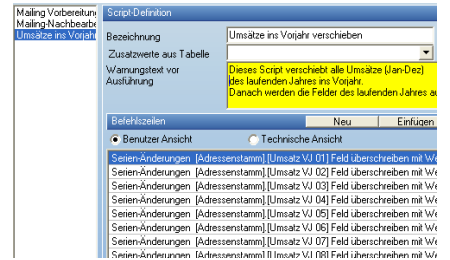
Mailing Vorbereitung
Mailing-Nachbearbe
Umsätze ins Vorjahr

Script-Definition

Bezeichnung
Umsätze ins Vorjahr verschieben

Zusatzwerte aus Tabelle

Warnungstext vor Ausführung
Dieses Script verschiebt alle Umsätze (Jan-Dez) des laufenden Jahres ins Vorjahr. Danach werden die Felder des laufenden Jahres au

Befehlszeilen
Neu
Einfügen

Benutzer Ansicht
Technische Ansicht

Serien-Änderungen [Adressenstamm].[Umsatz VJ 01] Feld überschreiben mit We
Serien-Änderungen [Adressenstamm].[Umsatz VJ 02] Feld überschreiben mit We
Serien-Änderungen [Adressenstamm].[Umsatz VJ 03] Feld überschreiben mit We
Serien-Änderungen [Adressenstamm].[Umsatz VJ 04] Feld überschreiben mit We
Serien-Änderungen [Adressenstamm].[Umsatz VJ 05] Feld überschreiben mit We
Serien-Änderungen [Adressenstamm].[Umsatz VJ 06] Feld überschreiben mit We
Serien-Änderungen [Adressenstamm].[Umsatz VJ 07] Feld überschreiben mit We
Serien-Änderungen [Adressenstamm].[Umsatz VJ 08] Feld überschreiben mit We